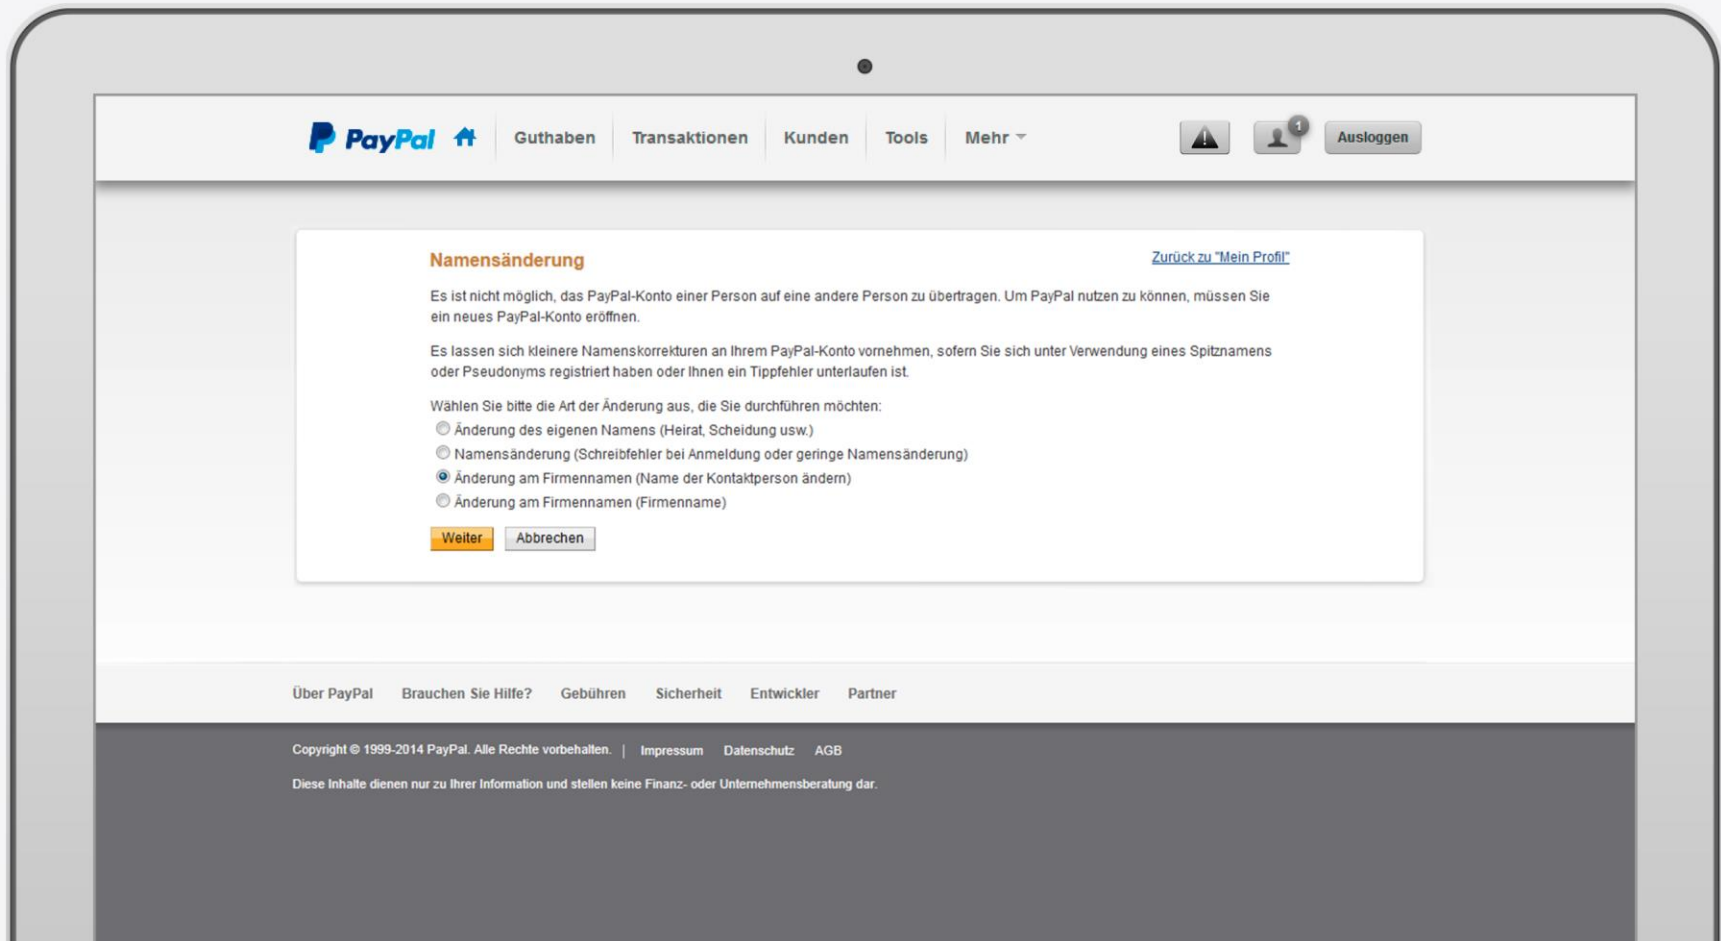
PayPal Guthaben Transaktionen Kunden Tools Mehr

1 Ausloggen

Namensänderung

Zurück zu "Mein Profil"

Es ist nicht möglich, das PayPal-Konto einer Person auf eine andere Person zu übertragen. Um PayPal nutzen zu können, müssen Sie ein neues PayPal-Konto eröffnen.

Es lassen sich kleinere Namenskorrekturen an Ihrem PayPal-Konto vornehmen, sofern Sie sich unter Verwendung eines Spitznamens oder Pseudonyms registriert haben oder Ihnen ein Tippfehler unterlaufen ist.

Wählen Sie bitte die Art der Änderung aus, die Sie durchführen möchten:

Änderung des eigenen Namens (Heirat, Scheidung usw.)

Namensänderung (Schreibfehler bei Anmeldung oder geringe Namensänderung)

Änderung am Firmennamen (Name der Kontaktperson ändern)

Änderung am Firmennamen (Firmenname)

Weiter Abbrechen

Über PayPal Brauchen Sie Hilfe? Gebühren Sicherheit Entwickler Partner

Copyright © 1999-2014 PayPal. Alle Rechte vorbehalten. | Impressum Datenschutz AGB

Diese Inhalte dienen nur zu Ihrer Information und stellen keine Finanz- oder Unternehmensberatung dar.